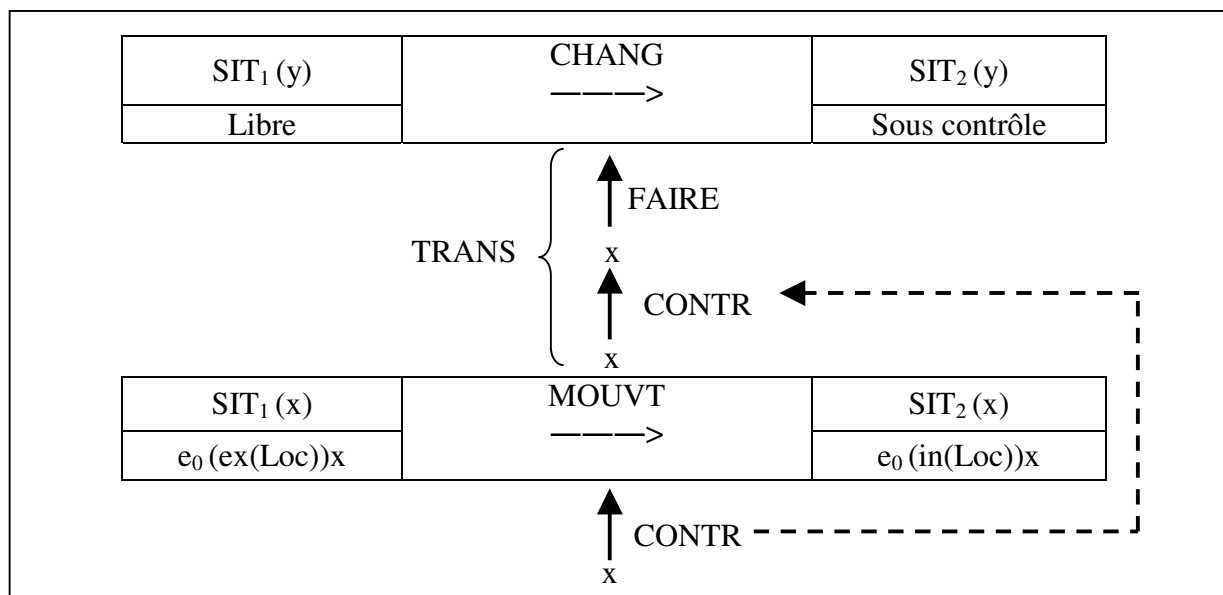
| $SIT_1$ (y) | CHANG ———> | $SIT_2$ (y) |
|---|---|---|
| Libre | | Sous contrôle |

FAIRE
x
TRANS
CONTR
x

| $SIT_1$ (x) | MOUVT ———> | $SIT_2$ (x) |
|---|---|---|
| $e_0$ (ex(Loc))x | | $e_0$ (in(Loc))x |

CONTR
x